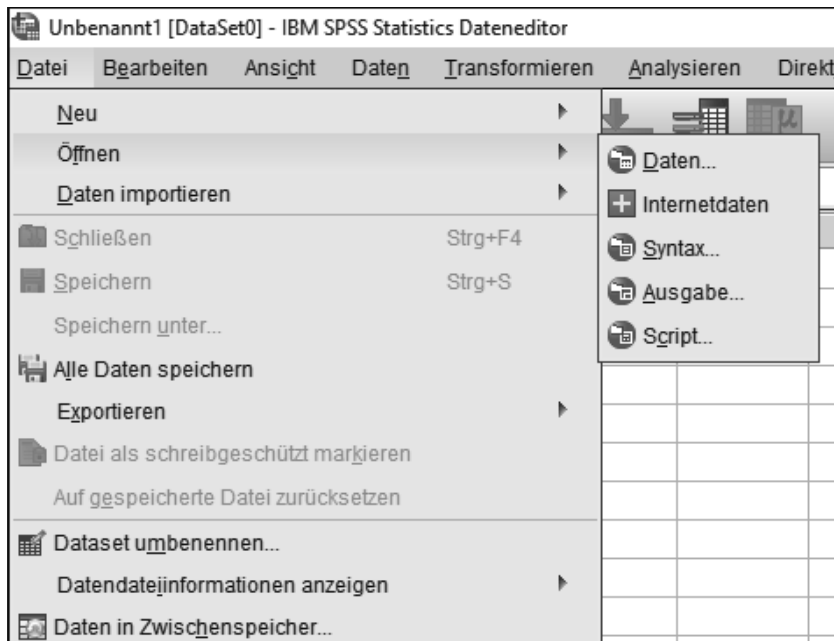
Unbenannt1 [DataSet0] - IBM SPSS Statistics Dateneditor

Datei Bearbeiten Ansicht Daten Transformieren Analysieren Direkt

Neu
Öffnen
Daten importieren
Schließen Strg+F4
Speichern Strg+S
Speichern unter...
Alle Daten speichern
Exportieren
Datei als schreibgeschützt markieren
Auf gespeicherte Datei zurücksetzen
Dataset umbenennen...
Datendateiinformationen anzeigen
Daten in Zwischenspeicher...

Daten...
Internetdaten
Syntax...
Ausgabe...
Script...